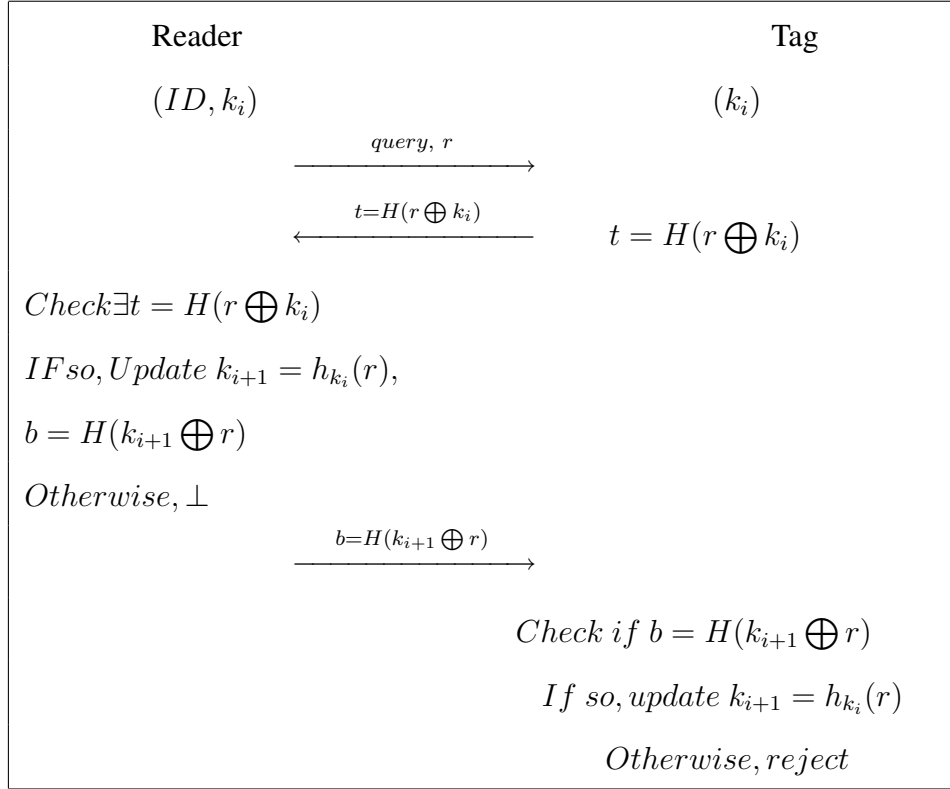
Reader

Tag

$(ID, k_i)$

$(k_i)$

$query,\ r$

$t=H(r \bigoplus k_i)$

$t = H(r \bigoplus k_i)$

$Check \exists t = H(r \bigoplus k_i)$

$IF so, Update\ k_{i+1} = h_{k_i}(r),$

$b = H(k_{i+1} \bigoplus r)$

$Otherwise, \perp$

$b=H(k_{i+1} \bigoplus r)$

$Check\ if\ b = H(k_{i+1} \bigoplus r)$

$If\ so, update\ k_{i+1} = h_{k_i}(r)$

$Otherwise, reject$